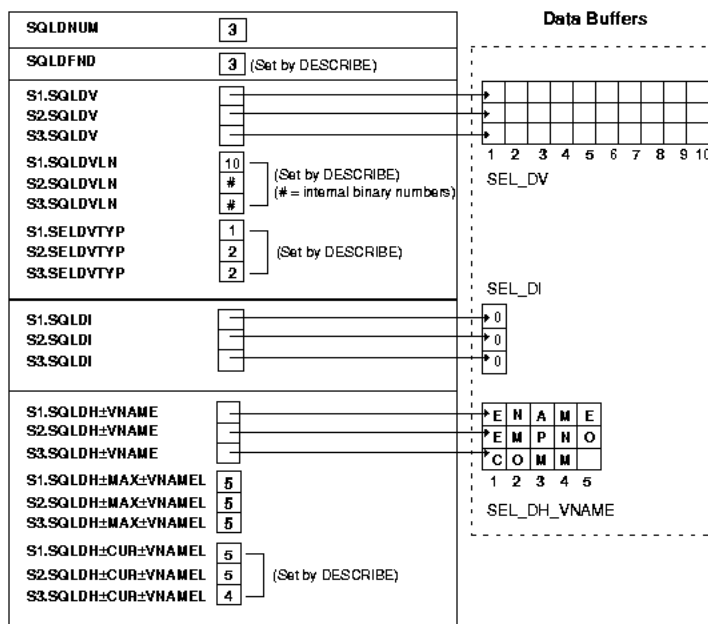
Data Buffers

SQLDNUM 3

SQLDFND 3 (Set by DESCRIBE)

S1.SQLDV
S2.SQLDV
S3.SQLDV

1 2 3 4 5 6 7 8 9 10
SEL_DV

S1.SQLDVLN 10
S2.SQLDVLN #
S3.SQLDVLN #
(Set by DESCRIBE)
(# = internal binary numbers)

S1.SELDVTYP 1
S2.SELDVTYP 2
S3.SELDVTYP 2
(Set by DESCRIBE)

SEL_DI

S1.SQLDI
S2.SQLDI
S3.SQLDI

0
0
0

S1.SQLDH±VNAME
S2.SQLDH±VNAME
S3.SQLDH±VNAME

| E | N | A | M | E |
|---|---|---|---|---|
| E | M | P | N | O |
| C | O | M | M | |

1 2 3 4 5
SEL_DH_VNAME

S1.SQLDH±MAX±VNAMEL 5
S2.SQLDH±MAX±VNAMEL 5
S3.SQLDH±MAX±VNAMEL 5

S1.SQLDH±CUR±VNAMEL 5
S2.SQLDH±CUR±VNAMEL 5
S3.SQLDH±CUR±VNAMEL 4
(Set by DESCRIBE)